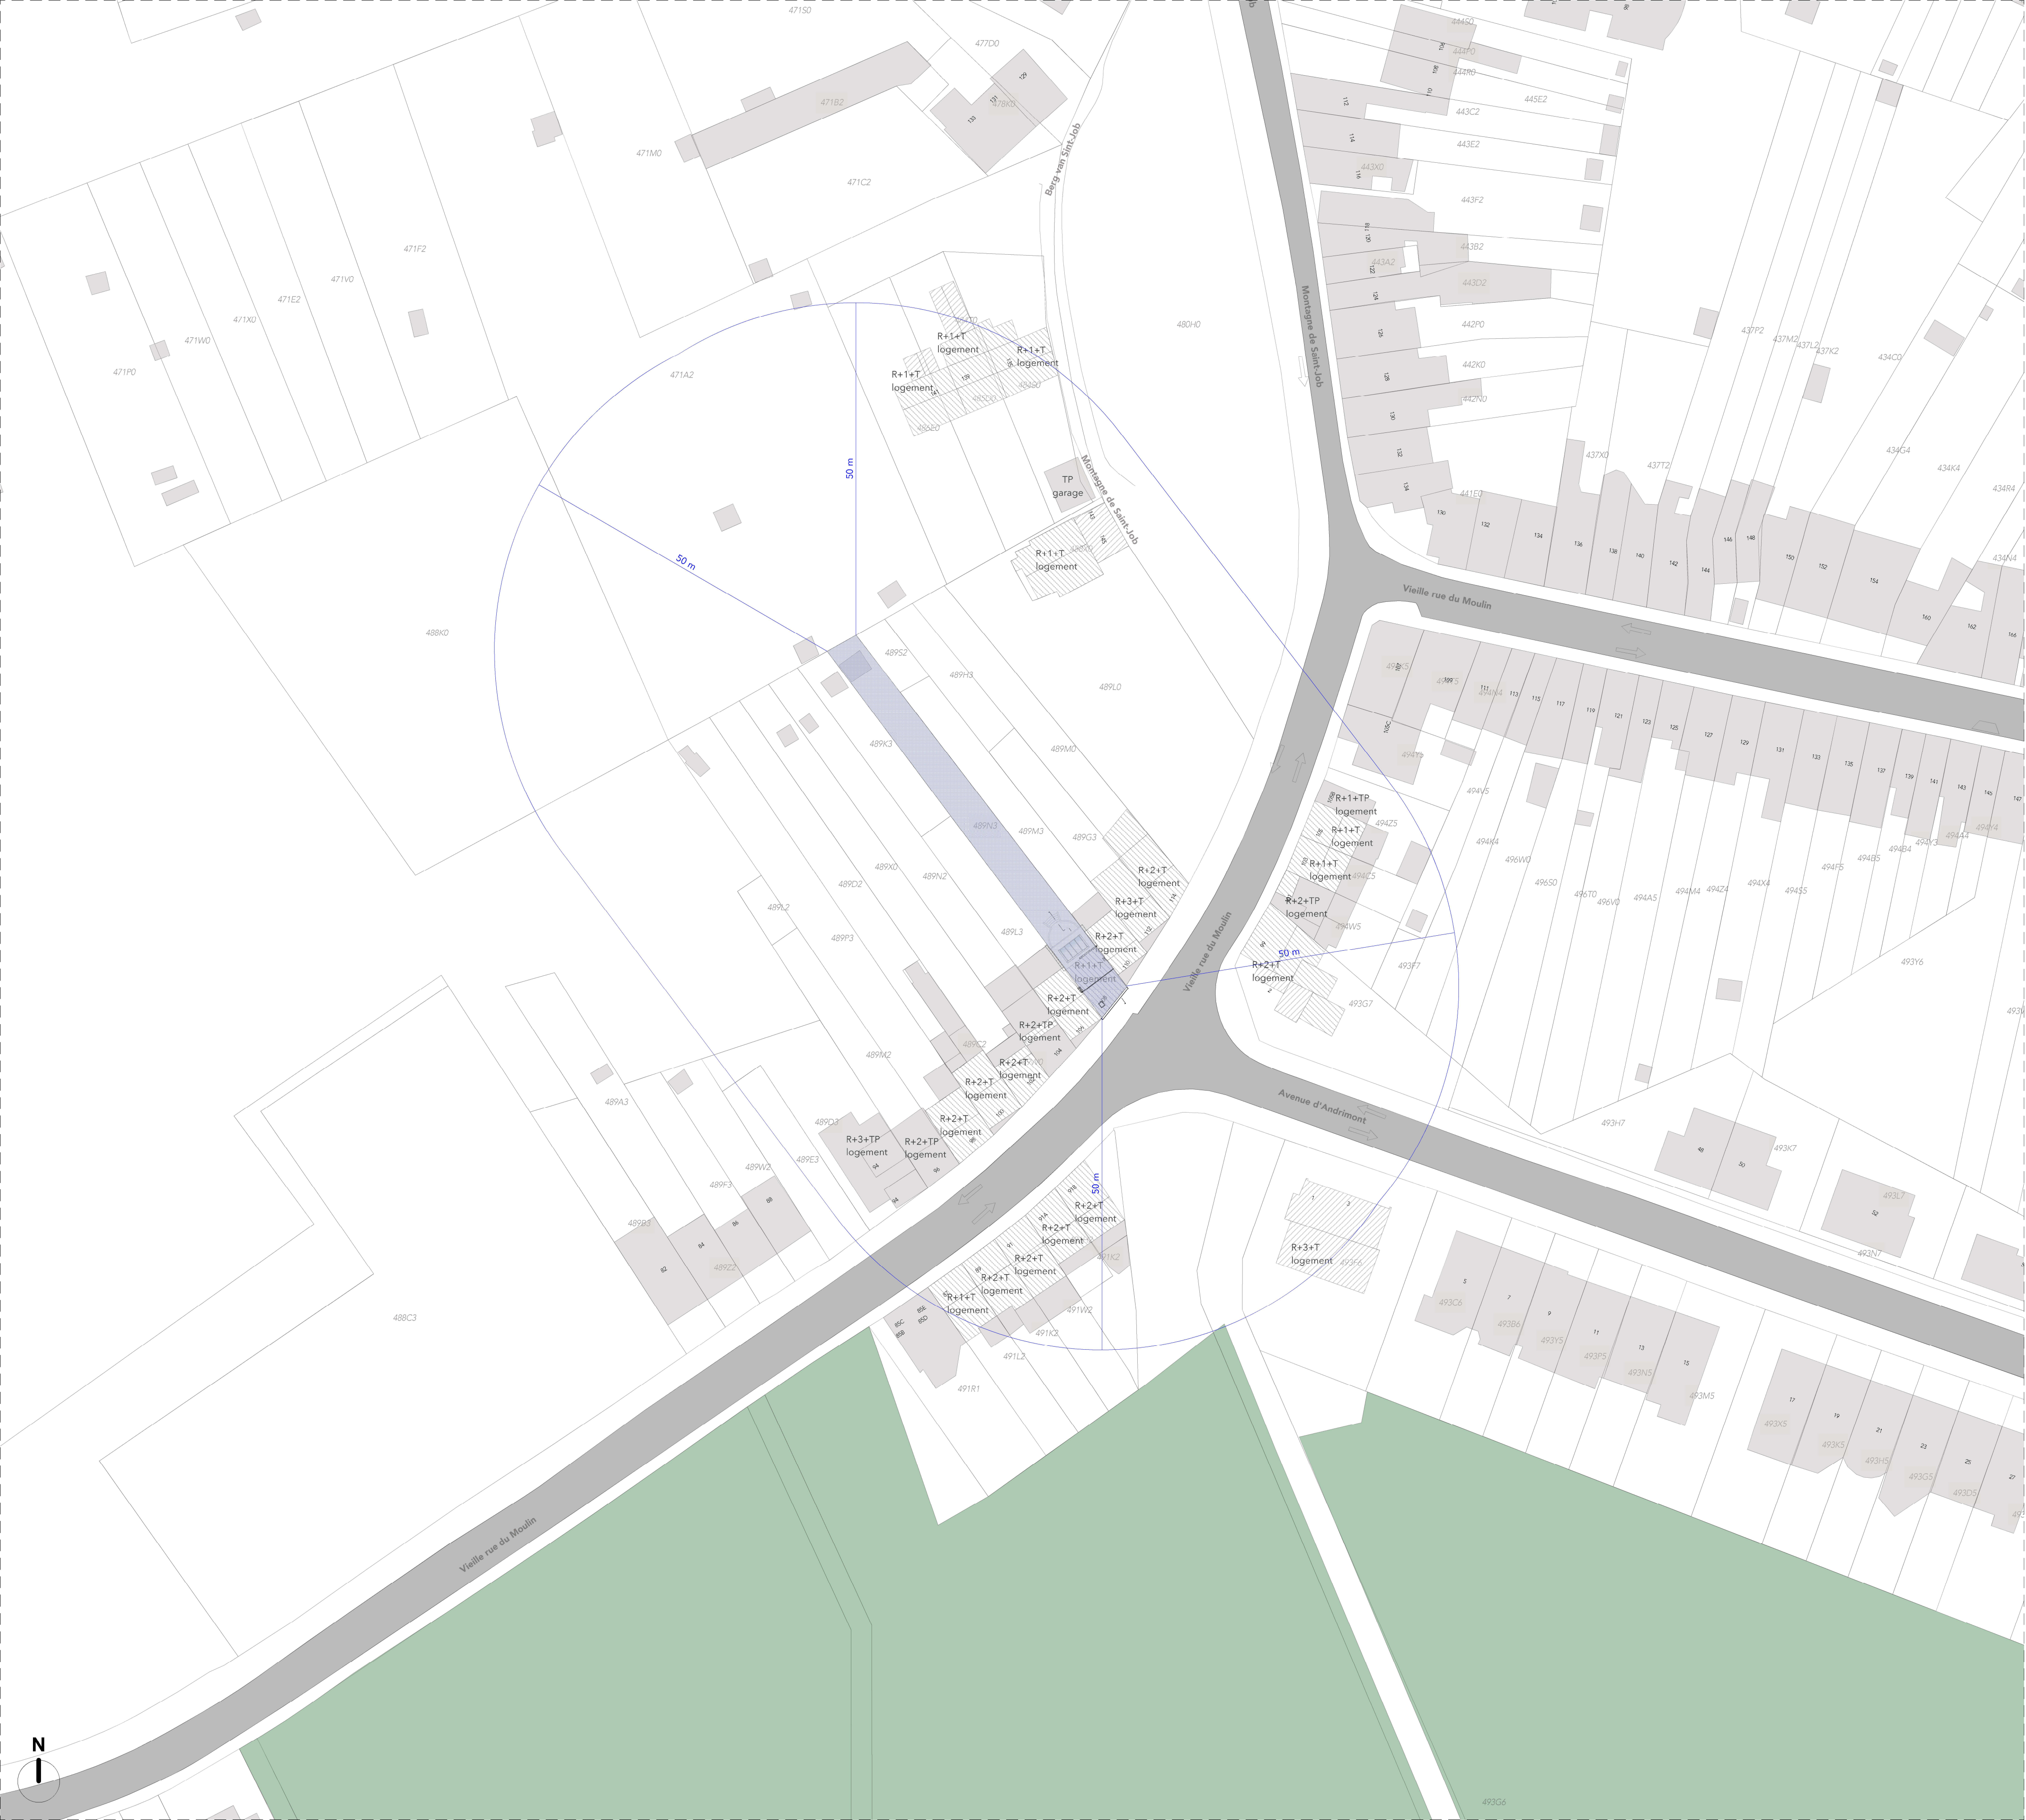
471S0
477D0
471B2
471M0
471C2
471F2
471E2
471V0
471X0
471W0
471P0
471A2
Berg van Sint-Job
Montagne de Saint-Job
480H0
R+1+T
logement
R+1+T
logement
R+1+T
logement
TP
garage
Montagne de Saint-Job
R+1+T
logement
50 m
50 m
488K0
489S2
489H3
489L0
489K3
489M0
489N3
489M3
489G3
489X0
489N2
489D2
489L2
489P3
489L3
R+2+T
logement
R+3+T
logement
R+2+T
logement
R+1+T
logement
R+2+T
logement
R+2+TP
logement
R+2+T
logement
R+2+T
logement
R+2+T
logement
R+3+TP
logement
R+2+TP
logement
489C2
489M2
489A3
489D3
489E3
489W2
489F3
489B3
489Z2
488C3
Vieille rue du Moulin
Vieille rue du Moulin
Vieille rue du Moulin
Avenue d'Andrimont
50 m
50 m
R+1+TP
logement
R+1+T
logement
R+1+T
logement
R+2+TP
logement
R+2+T
logement
R+2+T
logement
R+2+T
logement
R+2+T
logement
R+2+T
logement
R+1+T
logement
R+3+T
logement
491K2
491W2
491K2
491L2
491R1
Montagne de Saint-Job
443C2
443E2
443F2
443B2
443A2
443D2
445E2
442P0
442K0
442N0
441E0
437P2
437M2
437L2
437K2
434C0
437X0
437T2
434G4
434K4
434R4
434N4
494V5
494K4
496W0
496S0
496T0
496V0
494A5
494M4
494Z4
494X4
494S5
494F5
494B5
494B4
494V4
494A4
494Y4
494Z5
494W5
493F7
493G7
493Y6
493H7
493K7
493L7
493N7
493C6
493B6
493Y5
493P5
493N5
493M5
493X5
493K5
493H5
493G5
493D5
493G6
N